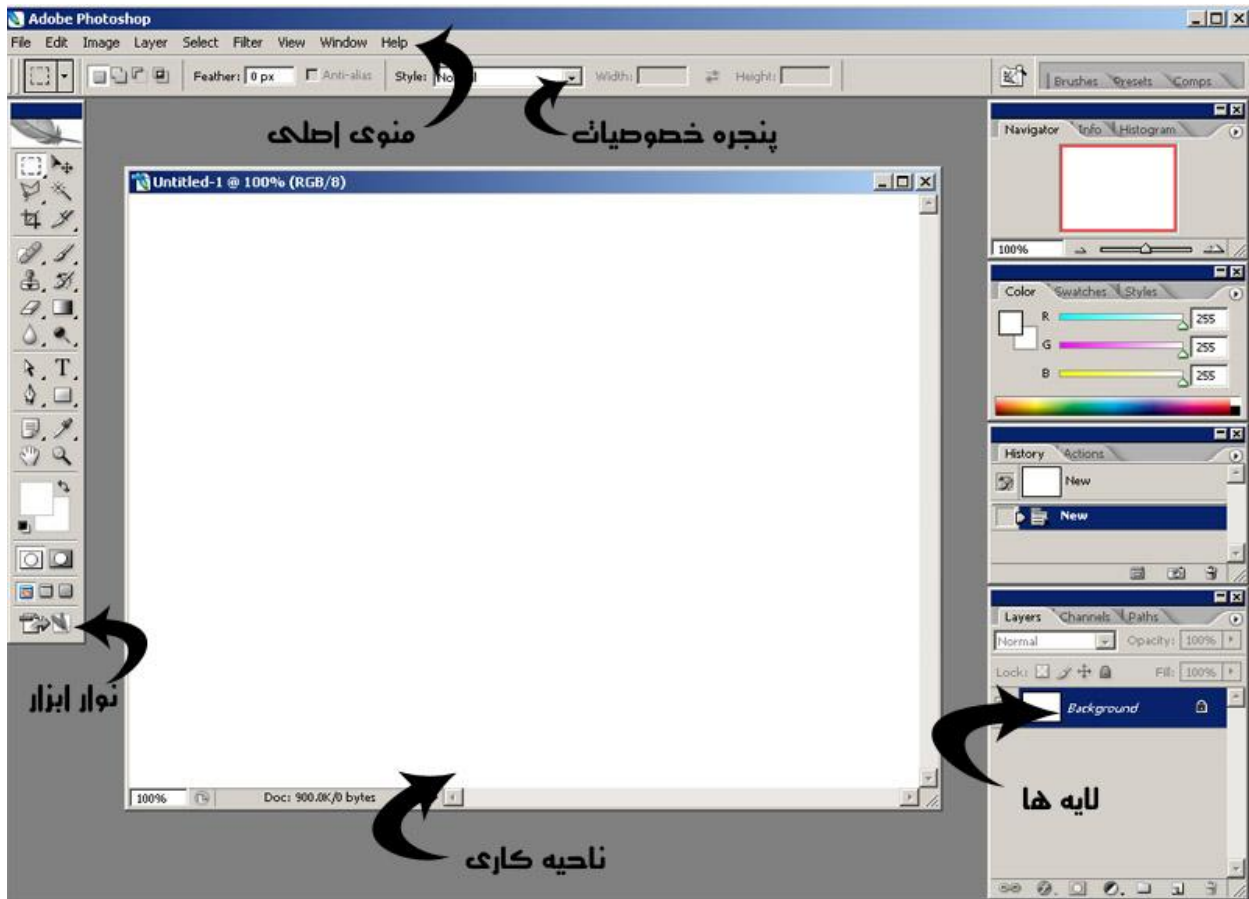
Adobe Photoshop
File Edit Image Layer Select Filter View Window Help
Feather: 0 px Anti-alias Style: Normal Width: Height:
Brushes Presets Comps
منوی اصلی
پنجره خصوصیات
Untitled-1 @ 100% (RGB/8)
Navigator Info Histogram
100%
Color Swatches Styles
R 255
G 255
B 255
History Actions
New
New
Layers Channels Paths
Normal Opacity: 100%
Lock: Fill: 100%
Background
نوار ابزار
لایه ها
100% Doc: 900.0K/0 bytes
ناحیه کاری